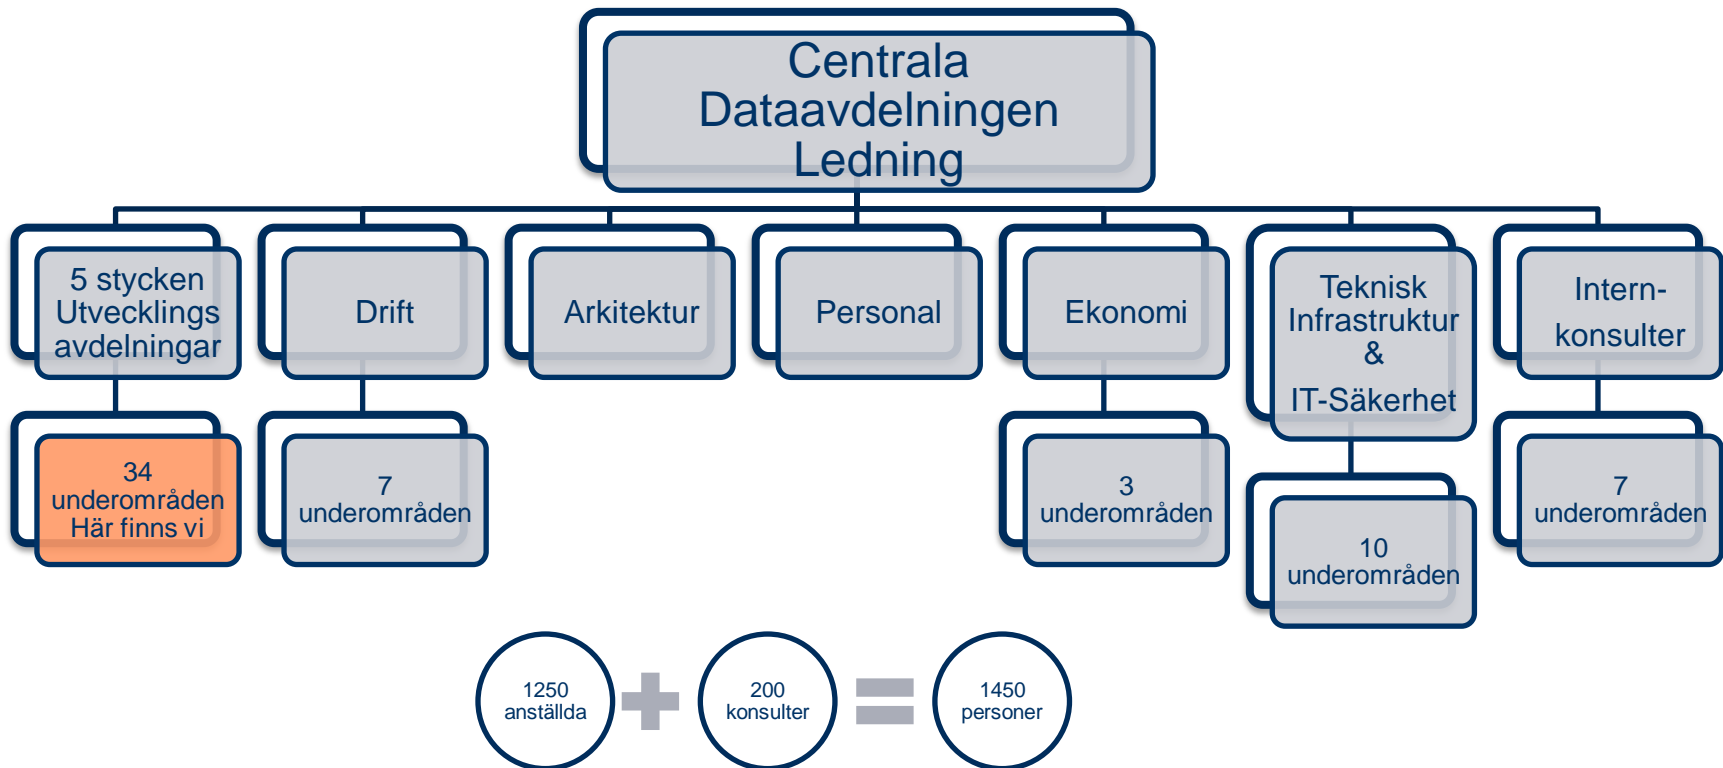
Centrala Dataavdelningen Ledning

5 stycken Utvecklings avdelningar

Drift

Arkitektur

Personal

Ekonomi

Teknisk Infrastruktur & IT-Säkerhet

Intern-konsulter

34 underområden Här finns vi

7 underområden

3 underområden

10 underområden

7 underområden

1250 anställda

200 konsulter

1450 personer